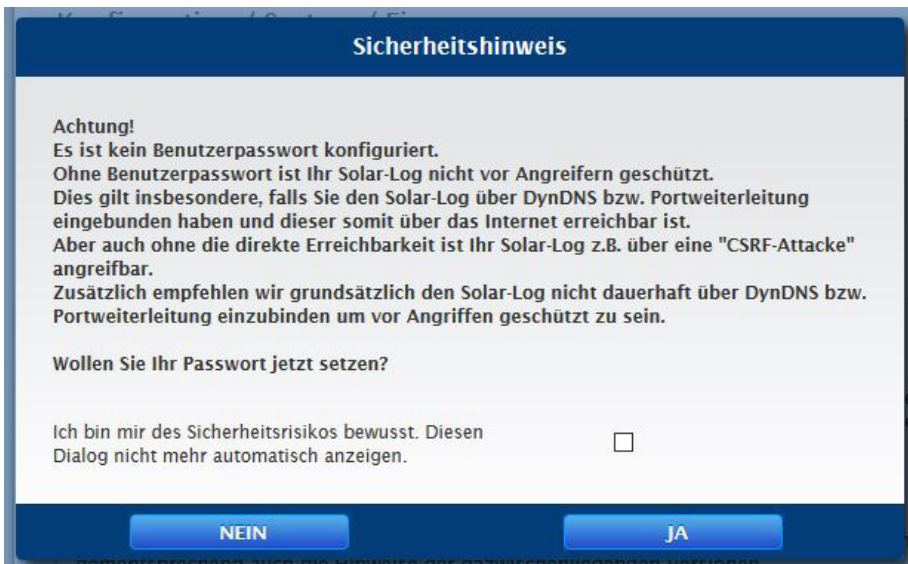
Sicherheitshinweis

Achtung!
Es ist kein Benutzerpasswort konfiguriert.
Ohne Benutzerpasswort ist Ihr Solar-Log nicht vor Angreifern geschützt.
Dies gilt insbesondere, falls Sie den Solar-Log über DynDNS bzw. Portweiterleitung eingebunden haben und dieser somit über das Internet erreichbar ist.
Aber auch ohne die direkte Erreichbarkeit ist Ihr Solar-Log z.B. über eine "CSRF-Attacke" angreifbar.
Zusätzlich empfehlen wir grundsätzlich den Solar-Log nicht dauerhaft über DynDNS bzw. Portweiterleitung einzubinden um vor Angriffen geschützt zu sein.

Wollen Sie Ihr Passwort jetzt setzen?

Ich bin mir des Sicherheitsrisikos bewusst. Diesen Dialog nicht mehr automatisch anzeigen.

NEIN

JA